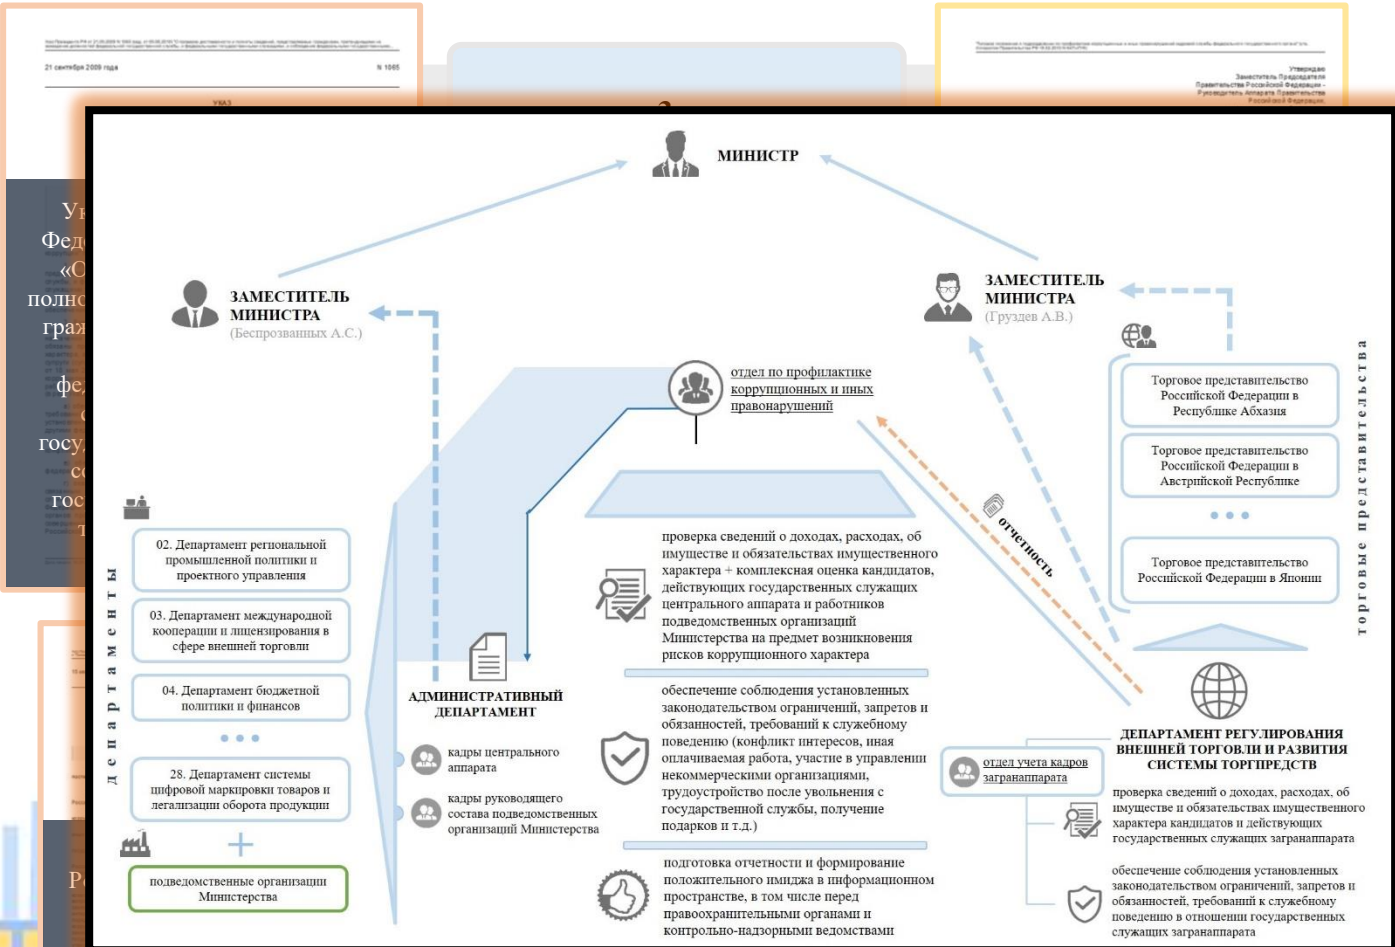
21 сентября 2009 года

№ 1065

УКАЗ

Утверждаю
Заместитель Председателя
Правительства Российской Федерации -
Руководитель Аппарата Правительства
Российской Федерации

МИНИСТР

ЗАМЕСТИТЕЛЬ МИНИСТРА
(Беспрозванных А.С.)

ЗАМЕСТИТЕЛЬ МИНИСТРА
(Груздев А.В.)

отдел по профилактике коррупционных и иных правонарушений

Торговое представительство Российской Федерации в Республике Абхазия

Торговое представительство Российской Федерации в Австрийской Республике

• • •

Торговое представительство Российской Федерации в Японии

торговые представительства

отчетность

департаменты

02. Департамент региональной промышленной политики и проектного управления

03. Департамент международной кооперации и лицензирования в сфере внешней торговли

04. Департамент бюджетной политики и финансов

• • •

28. Департамент системы цифровой маркировки товаров и легализации оборота продукции

+

подведомственные организации Министерства

АДМИНИСТРАТИВНЫЙ ДЕПАРТАМЕНТ

кадры центрального аппарата

кадры руководящего состава подведомственных организаций Министерства

проверка сведений о доходах, расходах, об имуществе и обязательствах имущественного характера + комплексная оценка кандидатов, действующих государственных служащих центрального аппарата и работников подведомственных организаций Министерства на предмет возникновения рисков коррупционного характера

обеспечение соблюдения установленных законодательством ограничений, запретов и обязанностей, требований к служебному поведению (конфликт интересов, иная оплачиваемая работа, участие в управлении некоммерческими организациями, трудоустройство после увольнения с государственной службы, получение подарков и т.д.)

подготовка отчетности и формирование положительного имиджа в информационном пространстве, в том числе перед правоохранительными органами и контрольно-надзорными ведомствами

ДЕПАРТАМЕНТ РЕГУЛИРОВАНИЯ ВНЕШНЕЙ ТОРГОВЛИ И РАЗВИТИЯ СИСТЕМЫ ТОРГПРЕДСТВ

отдел учета кадров загранаппарата

проверка сведений о доходах, расходах, об имуществе и обязательствах имущественного характера кандидатов и действующих государственных служащих загранаппарата

обеспечение соблюдения установленных законодательством ограничений, запретов и обязанностей, требований к служебному поведению в отношении государственных служащих загранаппарата